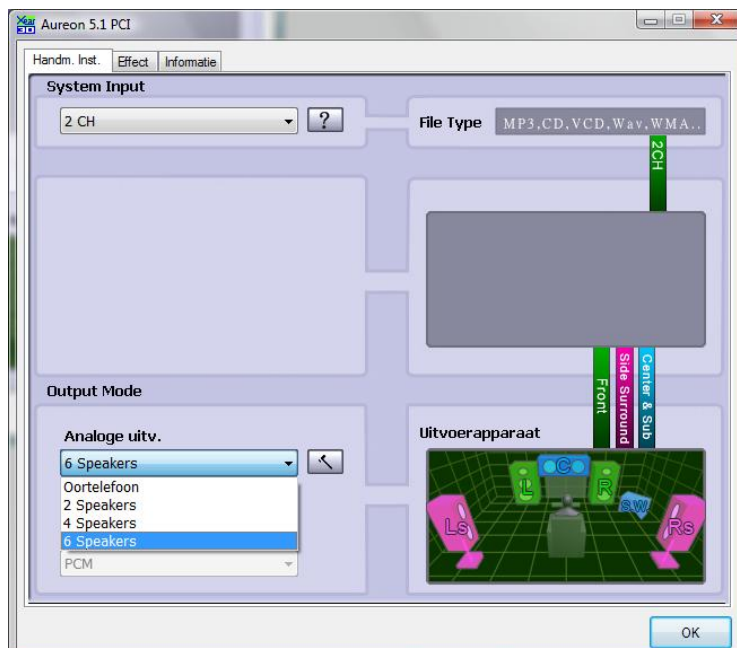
Aureon 5.1 PCI

Handm. Inst. | Effect | Informatie

System Input

2 CH

?

File Type MP3,CD,VCD,Wav,WMA..

2CH

Output Mode

Analoge uitv.

6 Speakers

Oortelefoon
2 Speakers
4 Speakers
6 Speakers

PCM

Front
Side Surround
Center & Sub

Uitvoerapparaat

C
L
R
SW
Ls
Rs

OK